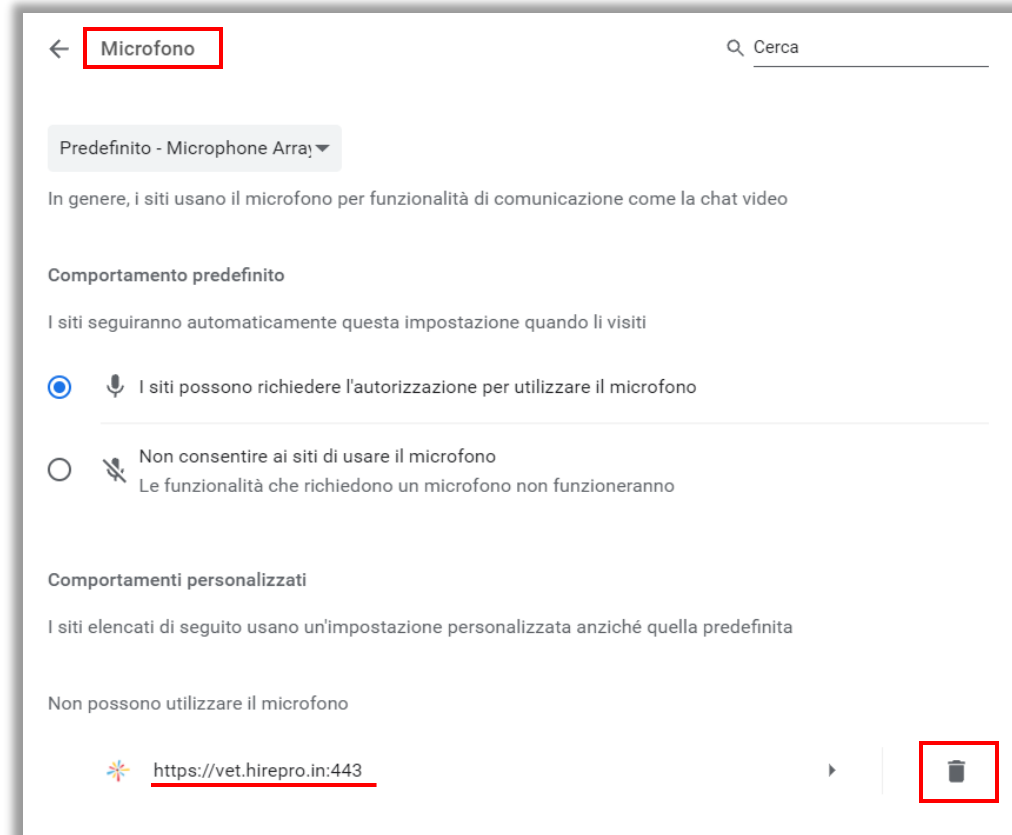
Microfono

Cerca

Predefinito - Microphone Array

In genere, i siti usano il microfono per funzionalità di comunicazione come la chat video

Comportamento predefinito

I siti seguiranno automaticamente questa impostazione quando li visiti

I siti possono richiedere l'autorizzazione per utilizzare il microfono

Non consentire ai siti di usare il microfono
Le funzionalità che richiedono un microfono non funzioneranno

Comportamenti personalizzati

I siti elencati di seguito usano un'impostazione personalizzata anziché quella predefinita

Non possono utilizzare il microfono

https://vet.hirepro.in:443